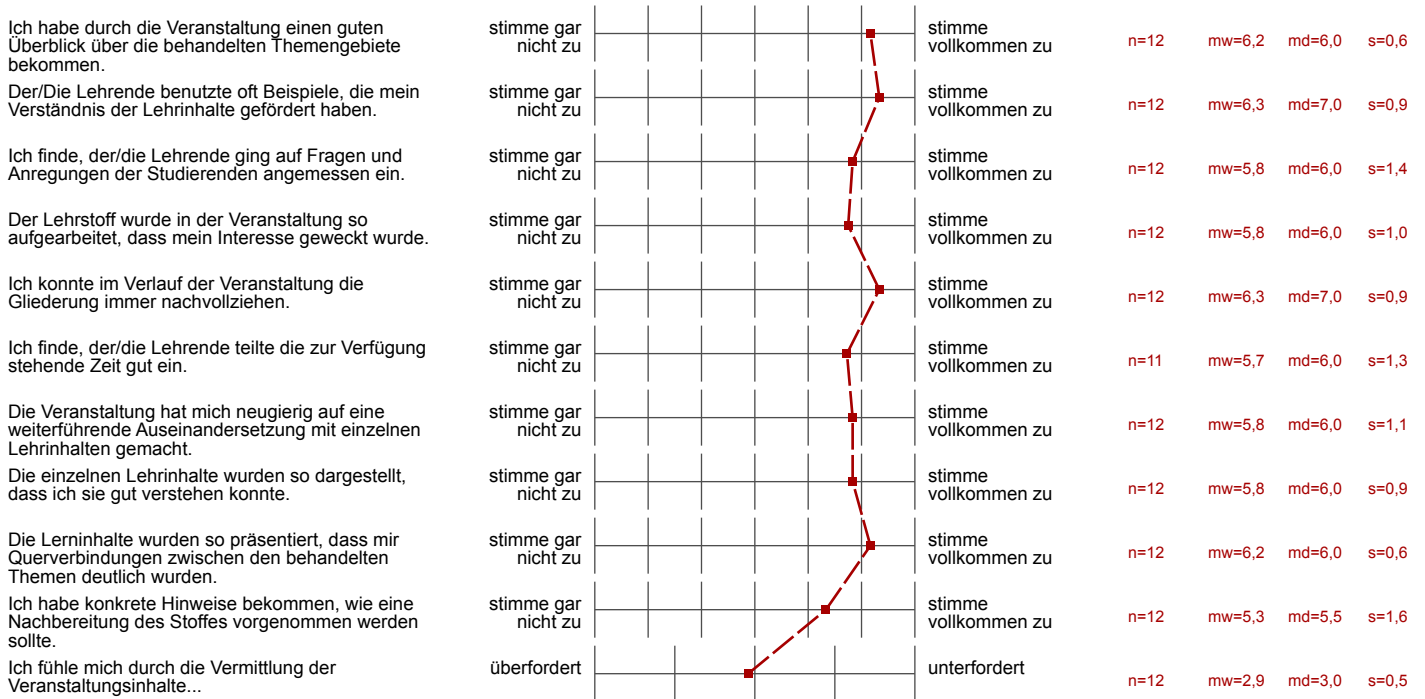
| | | | | | | | |
|---|---|---|---|---|---|---|---|
| Ich habe durch die Veranstaltung einen guten Überblick über die behandelten Themengebiete bekommen. | stimme gar nicht zu | stimme vollkommen zu | n=12 | mw=6,2 | md=6,0 | s=0,6 |
| Der/Die Lehrende benutzte oft Beispiele, die mein Verständnis der Lehrinhalte gefördert haben. | stimme gar nicht zu | stimme vollkommen zu | n=12 | mw=6,3 | md=7,0 | s=0,9 |
| Ich finde, der/die Lehrende ging auf Fragen und Anregungen der Studierenden angemessen ein. | stimme gar nicht zu | stimme vollkommen zu | n=12 | mw=5,8 | md=6,0 | s=1,4 |
| Der Lehrstoff wurde in der Veranstaltung so aufgearbeitet, dass mein Interesse geweckt wurde. | stimme gar nicht zu | stimme vollkommen zu | n=12 | mw=5,8 | md=6,0 | s=1,0 |
| Ich konnte im Verlauf der Veranstaltung die Gliederung immer nachvollziehen. | stimme gar nicht zu | stimme vollkommen zu | n=12 | mw=6,3 | md=7,0 | s=0,9 |
| Ich finde, der/die Lehrende teilte die zur Verfügung stehende Zeit gut ein. | stimme gar nicht zu | stimme vollkommen zu | n=11 | mw=5,7 | md=6,0 | s=1,3 |
| Die Veranstaltung hat mich neugierig auf eine weiterführende Auseinandersetzung mit einzelnen Lehrinhalten gemacht. | stimme gar nicht zu | stimme vollkommen zu | n=12 | mw=5,8 | md=6,0 | s=1,1 |
| Die einzelnen Lehrinhalte wurden so dargestellt, dass ich sie gut verstehen konnte. | stimme gar nicht zu | stimme vollkommen zu | n=12 | mw=5,8 | md=6,0 | s=0,9 |
| Die Lerninhalte wurden so präsentiert, dass mir Querverbindungen zwischen den behandelten Themen deutlich wurden. | stimme gar nicht zu | stimme vollkommen zu | n=12 | mw=6,2 | md=6,0 | s=0,6 |
| Ich habe konkrete Hinweise bekommen, wie eine Nachbereitung des Stoffes vorgenommen werden sollte. | stimme gar nicht zu | stimme vollkommen zu | n=12 | mw=5,3 | md=5,5 | s=1,6 |
| Ich fühle mich durch die Vermittlung der Veranstaltungsinhalte... | überfordert | unterfordert | n=12 | mw=2,9 | md=3,0 | s=0,5 |